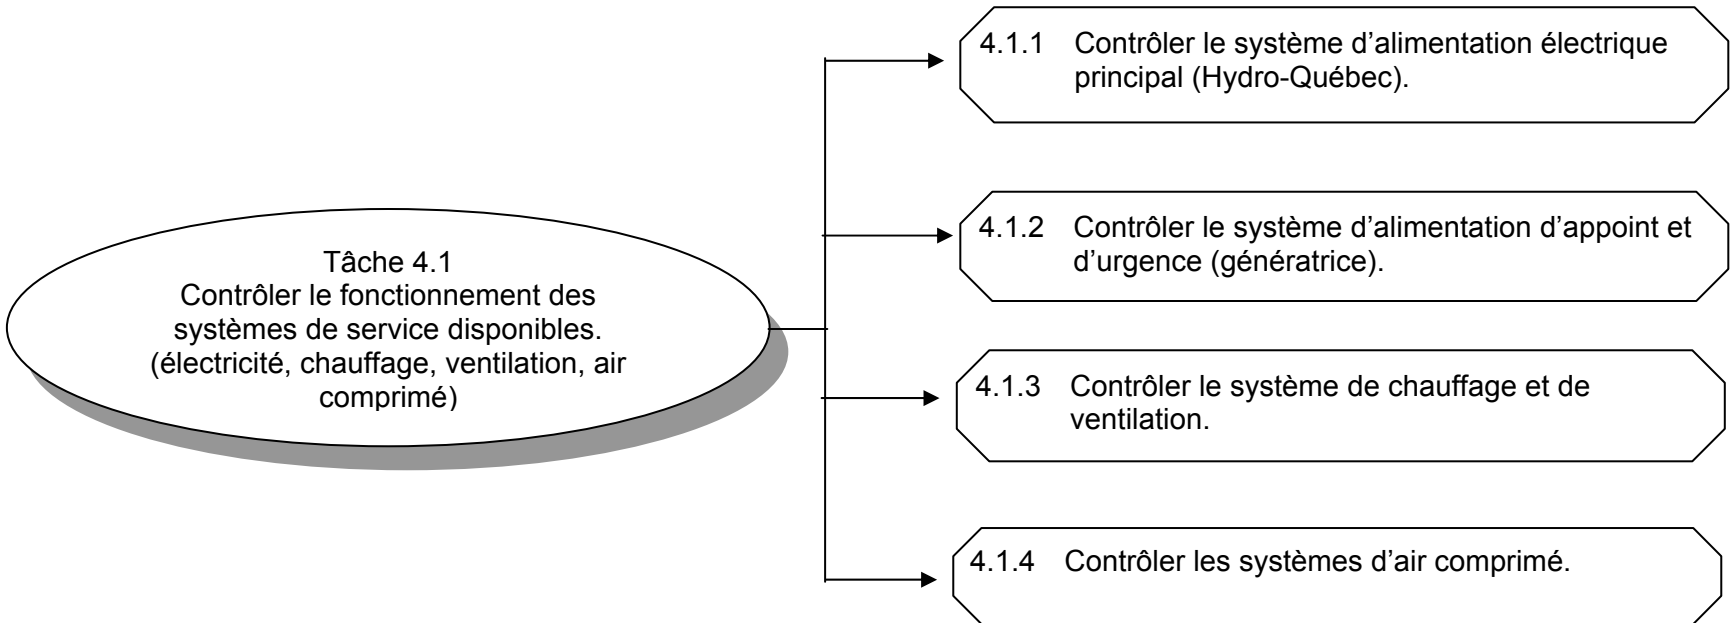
Tâche 4.1
Contrôler le fonctionnement des systèmes de service disponibles. (électricité, chauffage, ventilation, air comprimé)

4.1.1 Contrôler le système d'alimentation électrique principal (Hydro-Québec).

4.1.2 Contrôler le système d'alimentation d'appoint et d'urgence (génératrice).

4.1.3 Contrôler le système de chauffage et de ventilation.

4.1.4 Contrôler les systèmes d'air comprimé.